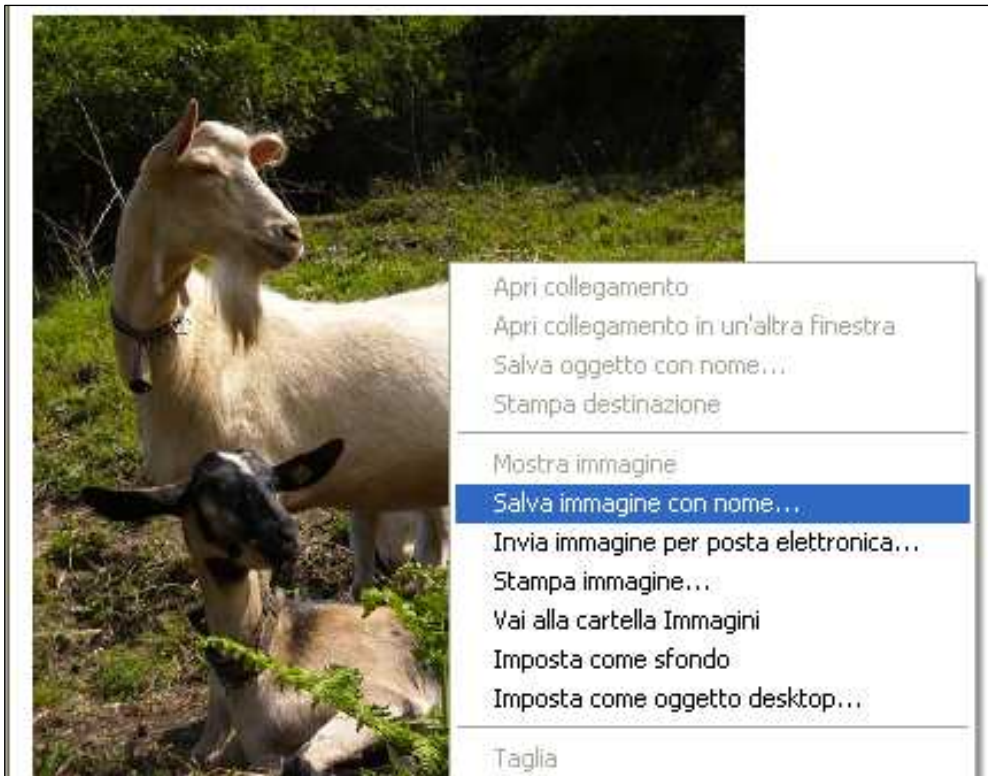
Apri collegamento
Apri collegamento in un'altra finestra
Salva oggetto con nome...
Stampa destinazione

Mostra immagine
Salva immagine con nome...
Invia immagine per posta elettronica...
Stampa immagine...
Vai alla cartella Immagini
Imposta come sfondo
Imposta come oggetto desktop...

Taglia